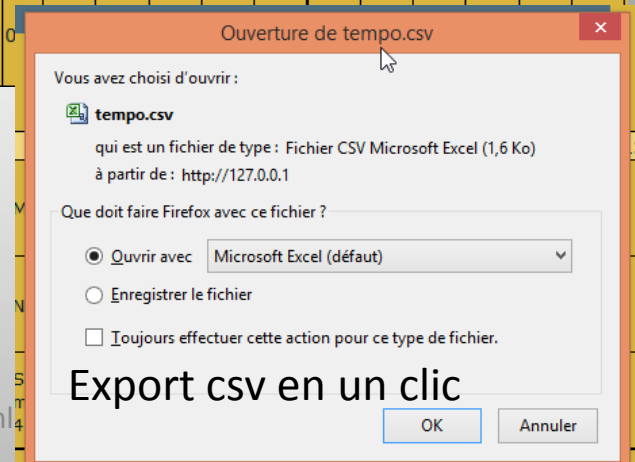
Ouverture de tempo.csv

Vous avez choisi d'ouvrir :

tempo.csv

qui est un fichier de type : Fichier CSV Microsoft Excel (1,6 Ko)

à partir de : http://127.0.0.1

Que doit faire Firefox avec ce fichier ?

Ouvrir avec Microsoft Excel (défaut)

Enregistrer le fichier

Toujours effectuer cette action pour ce type de fichier.

Export csv en un clic

OK Annuler